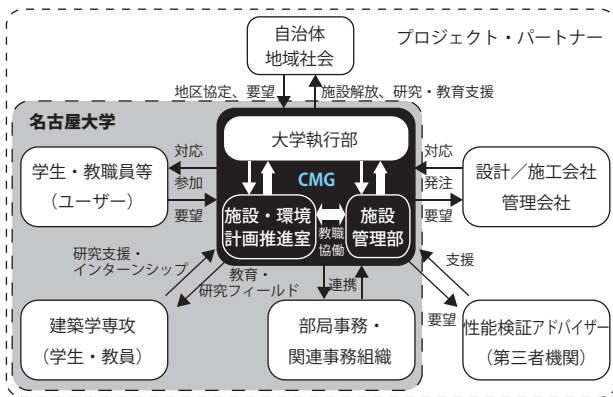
プロジェクト・パートナー

自治体
地域社会

地区協定、要望

施設解放、研究・教育支援

名古屋大学

大学執行部

CMG

施設・環境
計画推進室

教職
協働

施設
管理部

対応

参加

要望

学生・教職員等
（ユーザー）

対応

発注

要望

設計／施工会社
管理会社

研究支援・
インターンシップ

教育・
研究フィールド

連携

支援

要望

建築学専攻
（学生・教員）

部局事務・
関連事務組織

性能検証アドバイザー
（第三者機関）